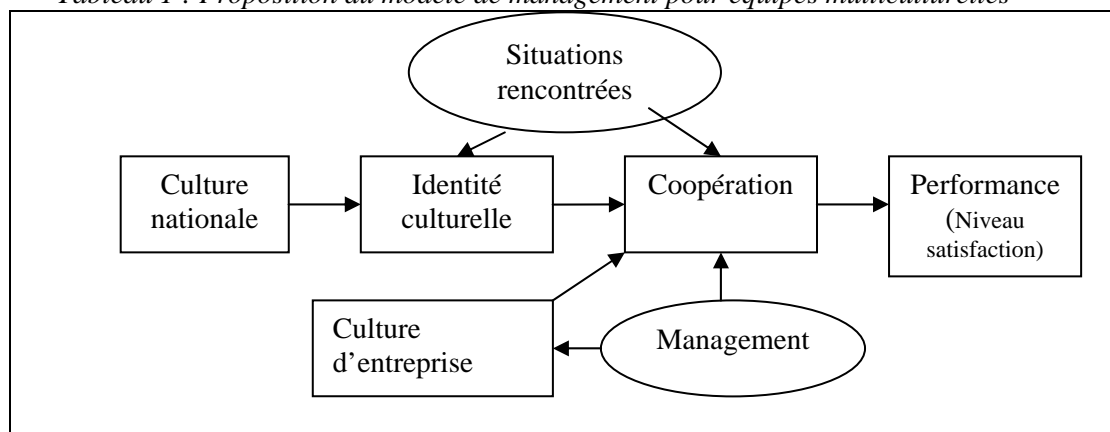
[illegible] : Proposition du modèle de management pour équipes multiculturelles

Situations rencontrées

Culture nationale

Identité culturelle

Coopération

Performance (Niveau satisfaction)

Culture d'entreprise

Management